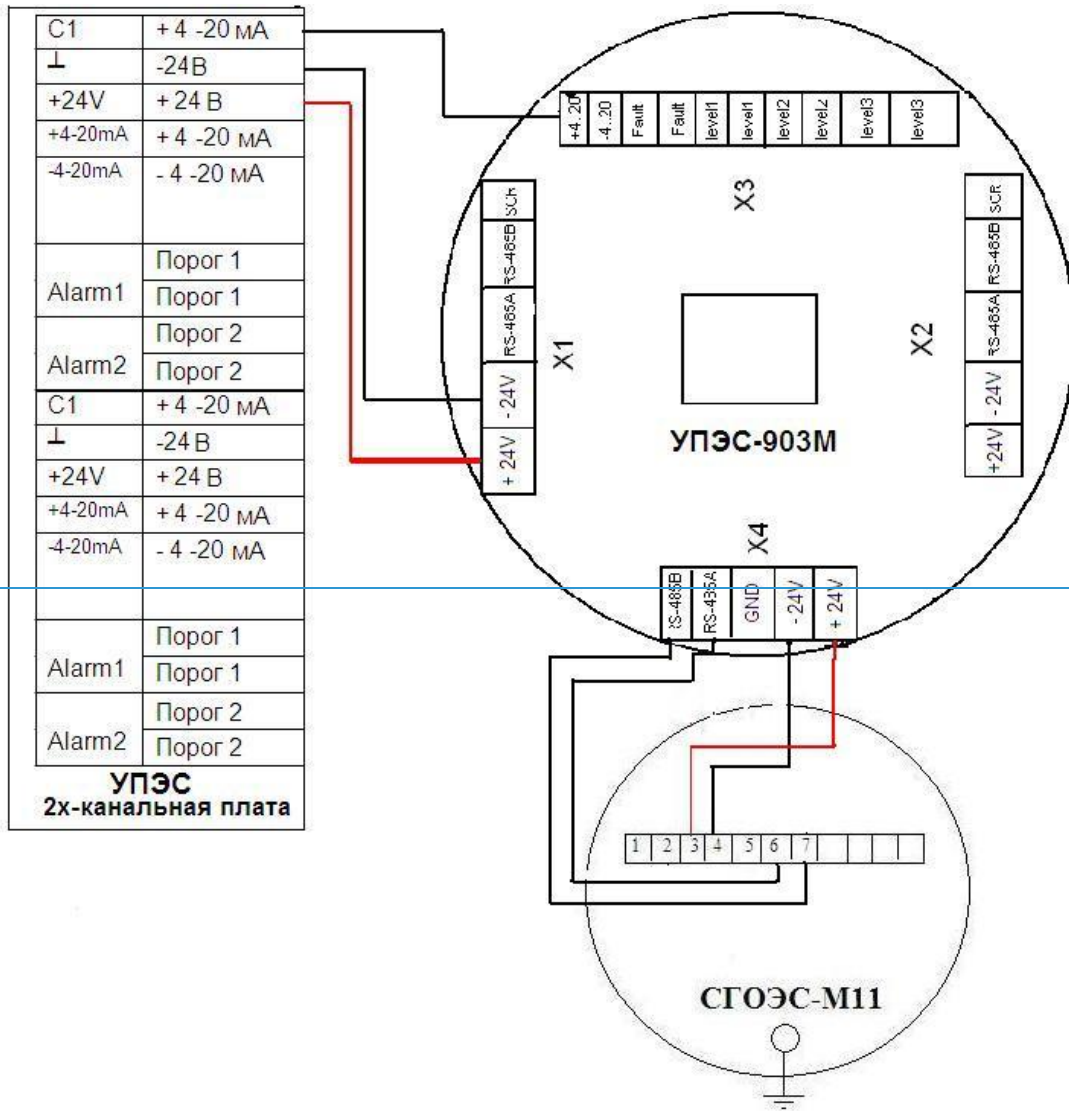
| C1 | + 4 -20 мА |
|---|---|
| ⊥ | -24В |
| +24V | + 24 В |
| +4-20mA | + 4 -20 мА |
| -4-20mA | - 4 -20 мА |
| Alarm1 | Порог 1 |
| | Порог 1 |
| Alarm2 | Порог 2 |
| | Порог 2 |
| C1 | + 4 -20 мА |
| ⊥ | -24 В |
| +24V | + 24 В |
| +4-20mA | + 4 -20 мА |
| -4-20mA | - 4 -20 мА |
| Alarm1 | Порог 1 |
| | Порог 1 |
| Alarm2 | Порог 2 |
| | Порог 2 |

УПЭС
2х-канальная плата

+4..20 | -4..20 | Fault | Fault | level1 | level1 | level2 | level2 | level3 | level3

X3

SCR | RS-485B | RS-485A | -24V | + 24V

X1

SCR | RS-485B | RS-485A | -24V | +24V

X2

УПЭС-903М

X4

RS-485B | RS-485A | GND | -24V | + 24V

1 | 2 | 3 | 4 | 5 | 6 | 7

СГОЭС-М11